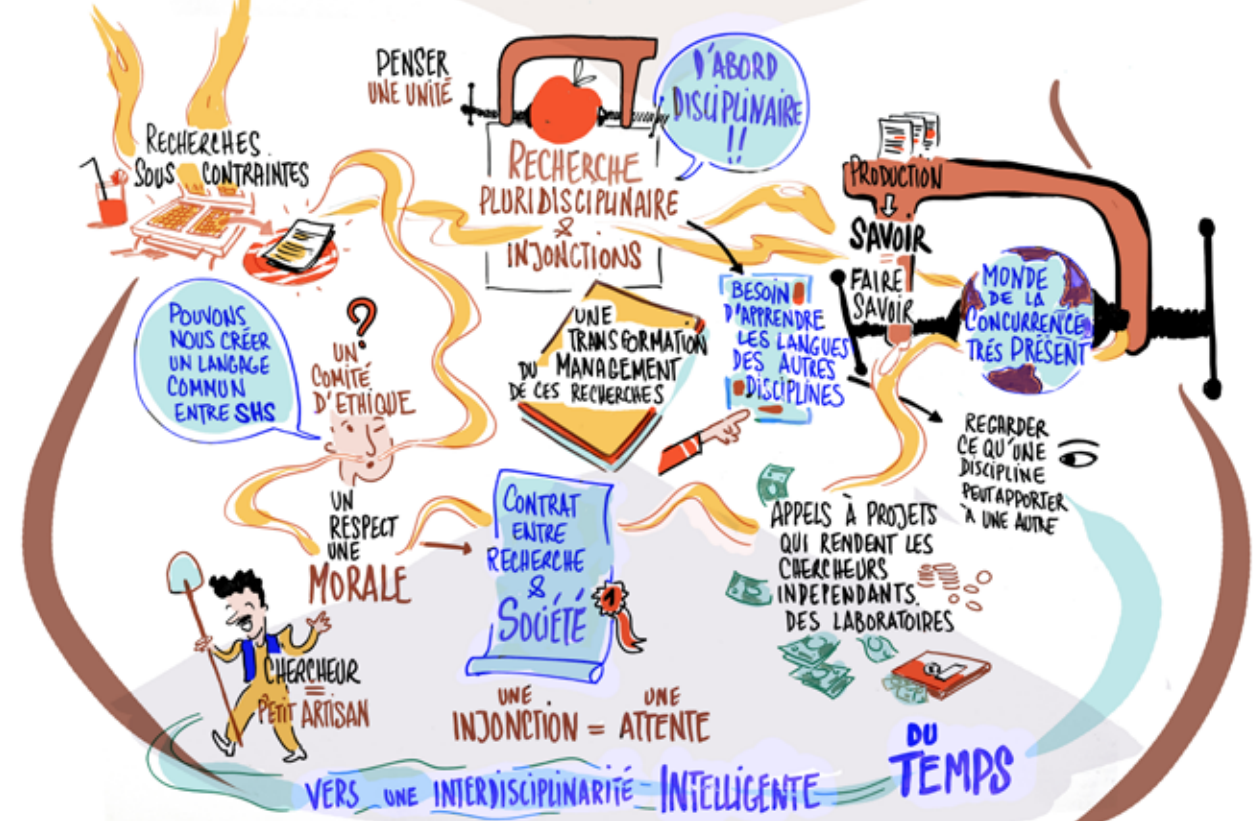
RECHERCHES SOUS CONTRAINTES

PENSER UNE UNITÉ

RECHERCHE PLURIDISCIPLINAIRE & INJONCTIONS

D'ABORD DISCIPLINAIRE !!

PRODUCTION
SAVOIR
FAIRE SAVOIR

MONDE DE LA CONCURRENCE TRÈS PRÉSENT

POUVONS NOUS CRÉER UN LANGAGE COMMUN ENTRE SHS

UN COMITÉ D'ÉTHIQUE

UNE TRANSFORMATION DU MANAGEMENT DE CES RECHERCHES

BESOIN D'APPRENDRE LES LANGUES DES AUTRES DISCIPLINES

REGARDER CE QU'UNE DISCIPLINE PEUT APPORTER À UNE AUTRE

UN RESPECT UNE MORALE

CONTRAT ENTRE RECHERCHE & SOCIÉTÉ

APPELS À PROJETS QUI RENDENT LES CHERCHEURS INDÉPENDANTS DES LABORATOIRES

CHERCHEUR = PETIT ARTISAN

UNE INJONCTION = UNE ATTENTE

DU TEMPS

VERS UNE INTERDISCIPLINARITÉ INTELLIGENTE